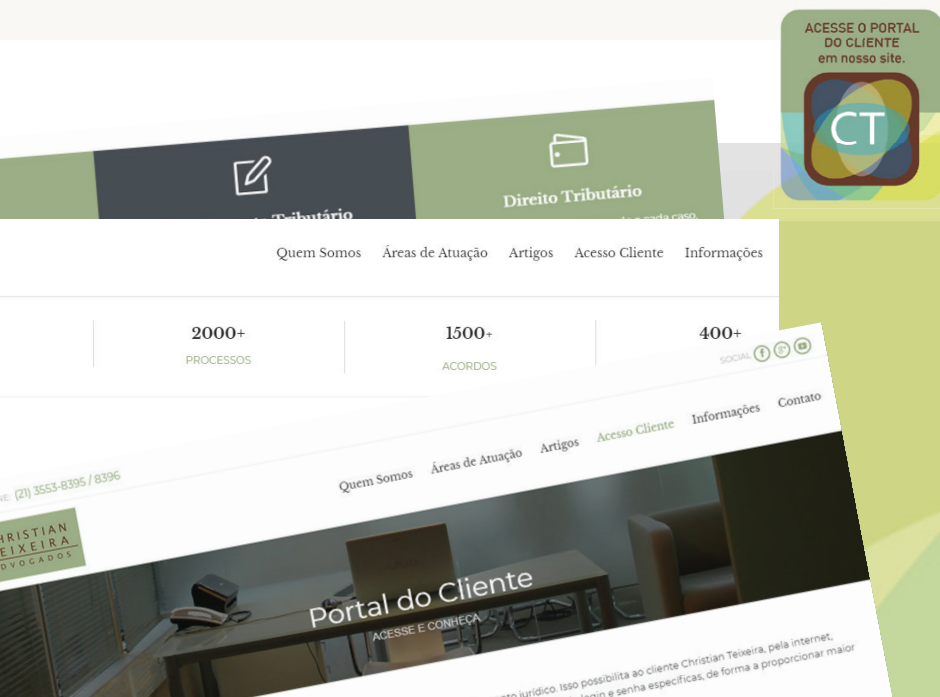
ACESSE O PORTAL DO CLIENTE em nosso site.

CT

Direito Tributário

Quem Somos Áreas de Atuação Artigos Acesso Cliente Informações

2000+
PROCESSOS

1500+
ACORDOS

400+

SOCIAL

(21) 3553-8395 / 8396

Quem Somos Áreas de Atuação Artigos Acesso Cliente Informações Contato

CHRISTIAN TEIXEIRA ADVOGADOS

Portal do Cliente
ACESSE E CONHEÇA

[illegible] jurídico. Isso possibilita ao cliente Christian Teixeira, pela internet, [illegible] login e senha específicas, de forma a proporcionar maior